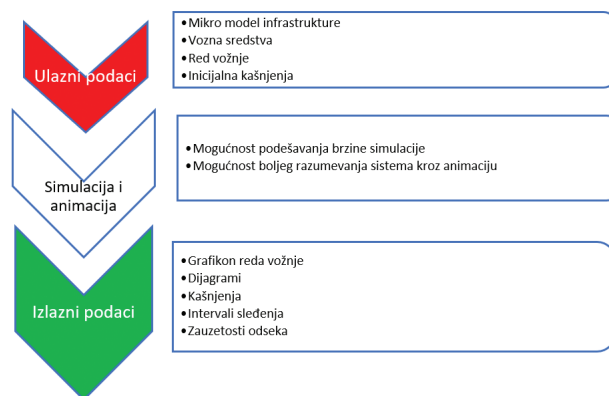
Ulazni podaci

• Mikro model infrastrukture
• Vozna sredstva
• Red vožnje
• Inicijalna kašnjenja

Simulacija i animacija

• Mogućnost podešavanja brzine simulacije
• Mogućnost boljeg razumevanja sistema kroz animaciju

Izlazni podaci

• Grafikon reda vožnje
• Dijagrami
• Kašnjenja
• Intervali sleđenja
• Zauzetosti odseka